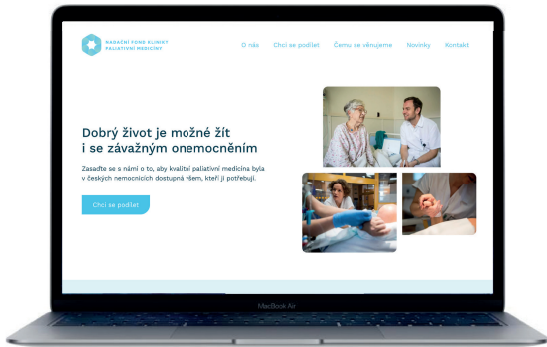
NADAČNÍ FOND KLINIKY PALIATIVNÍ MEDICÍNY

O nás
Chci se podílet
Čemu se věnujeme
Novinky
Kontakt

Dobrý život je možné žít i se závažným onemocněním

Zasaďte se s námi o to, aby kvalitní paliativní medicína byla v českých nemocnicích dostupná všem, kteří ji potřebují.

Chci se podílet

MacBook Air